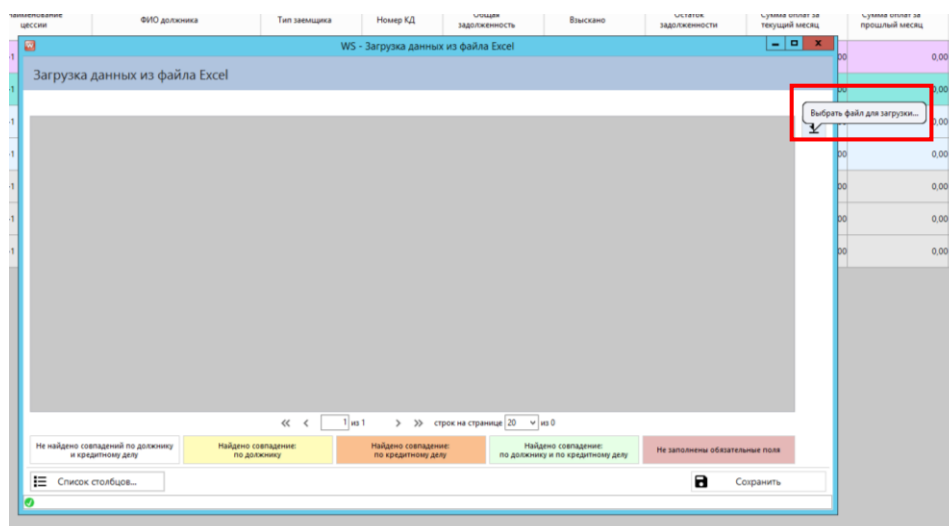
наименование цессии | ФИО должника | Тип заемщика | Номер КД | Общая задолженность | Взыскано | Остаток задолженности | Сумма оплат за текущий месяц | Сумма оплат за прошлый месяц

WS - Загрузка данных из файла Excel

Загрузка данных из файла Excel

Выбрать файл для загрузки...

0,00
0,00
0,00
0,00
0,00
0,00
0,00

« < 1 из 1 > » строк на странице 20 из 0

Не найдено совпадений по должнику и кредитному делу

Найдено совпадение: по должнику

Найдено совпадение: по кредитному делу

Найдено совпадение: по должнику и по кредитному делу

Не заполнены обязательные поля

Список столбцов...

Сохранить